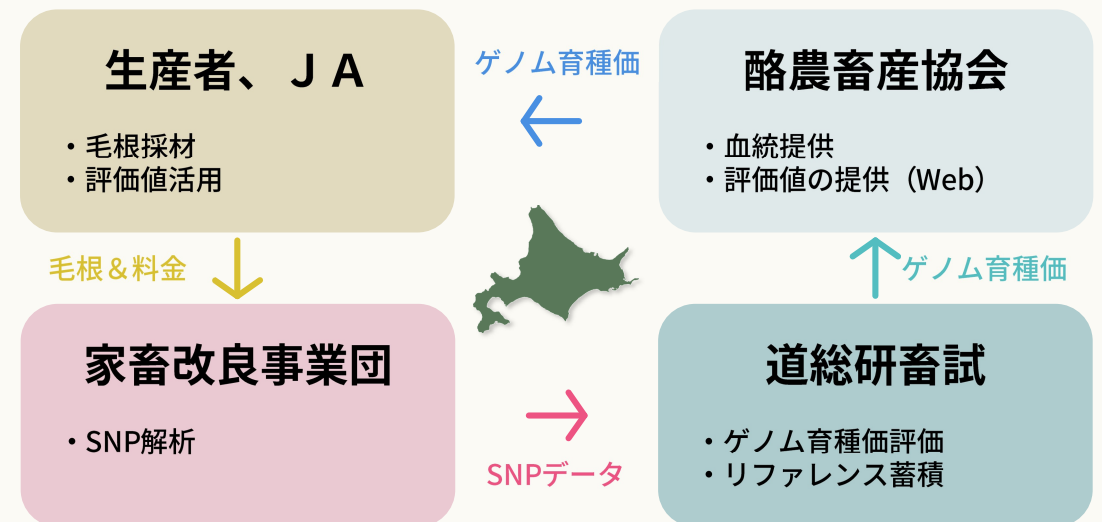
生産者、ＪＡ

・毛根採材
・評価値活用

ゲノム育種価

酪農畜産協会

・血統提供
・評価値の提供（Web）

毛根＆料金

ゲノム育種価

家畜改良事業団

・SNP解析

SNPデータ

道総研畜試

・ゲノム育種価評価
・リファレンス蓄積